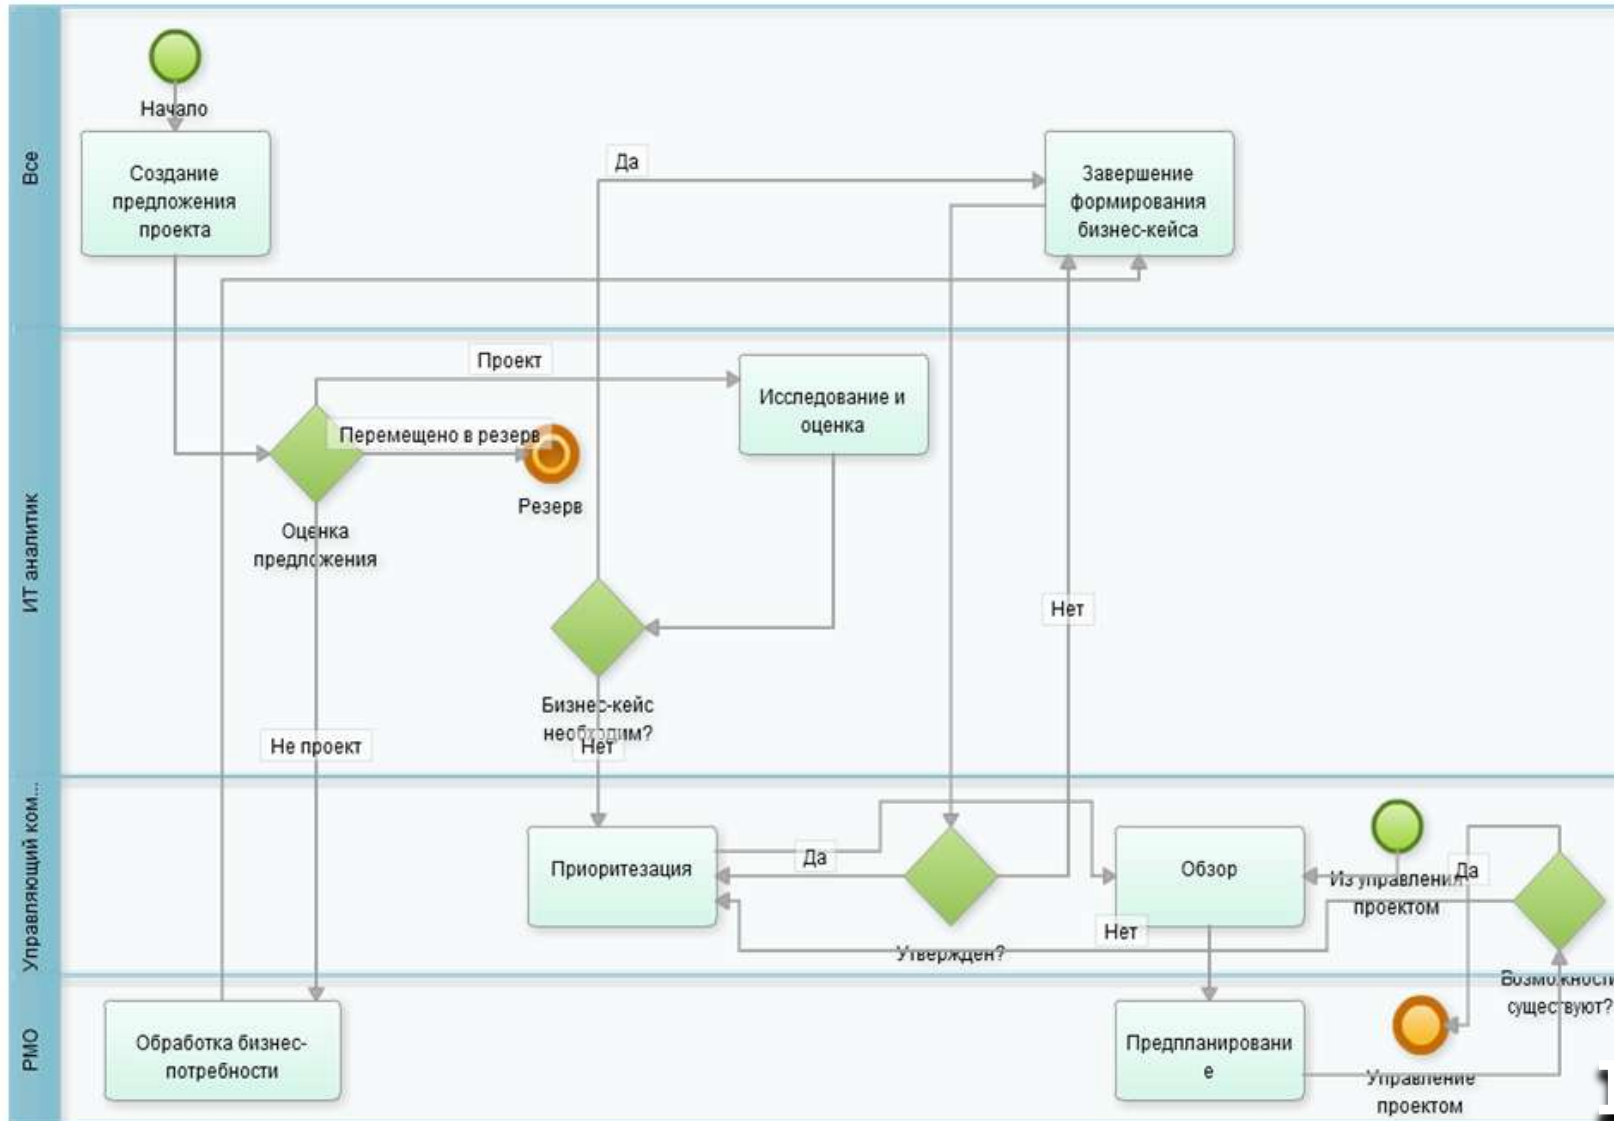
Все

Начало

Создание предложения проекта

Да

Завершение формирования бизнес-кейса

ИТ аналитик

Проект

Исследование и оценка

Перемещено в резерв

Резерв

Оценка предложения

Нет

Бизнес-кейс необходим?

Нет

Не проект

Управляющий ком...

Приоритезация

Да

Утвержден?

Обзор

Нет

Из управления проектом

Да

Возможности существуют?

PMO

Обработка бизнес-потребности

Предпланирование

Управление проектом